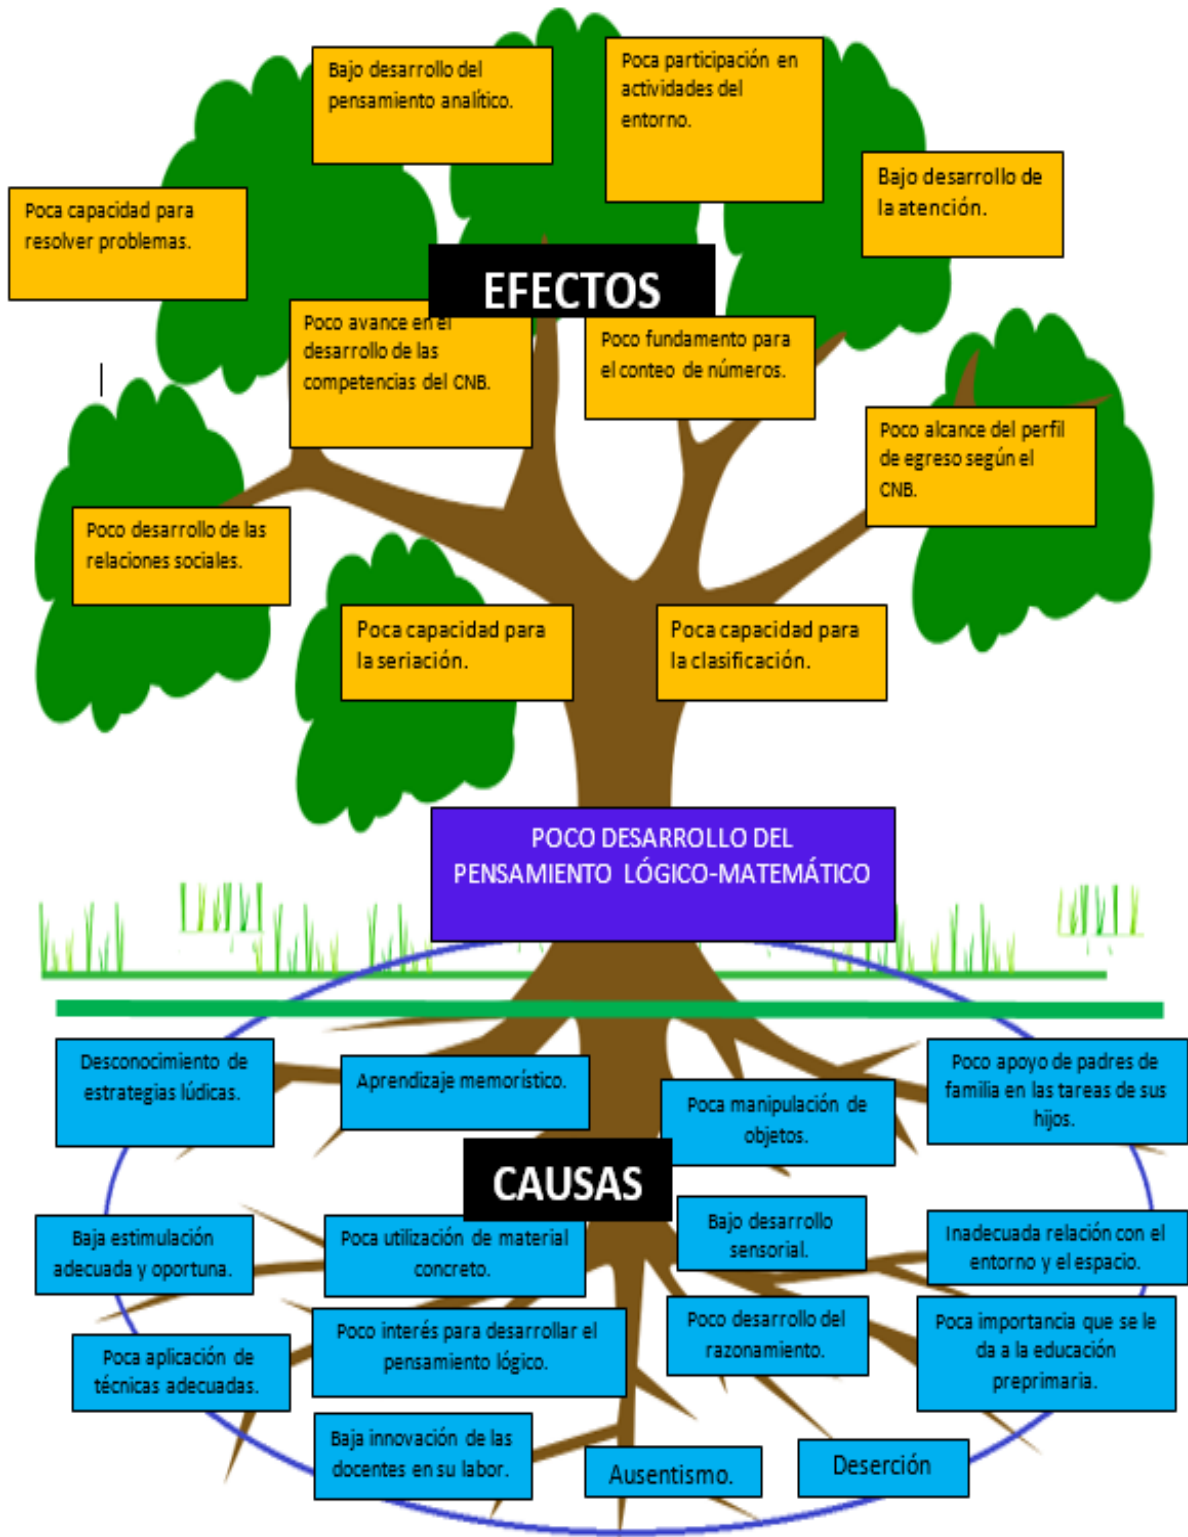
Bajo desarrollo del pensamiento analítico.

Poca participación en actividades del entorno.

Bajo desarrollo de la atención.

Poca capacidad para resolver problemas.

EFECTOS

Poco avance en el desarrollo de las competencias del CNB.

Poco fundamento para el conteo de números.

Poco alcance del perfil de egreso según el CNB.

Poco desarrollo de las relaciones sociales.

Poca capacidad para la seriación.

Poca capacidad para la clasificación.

POCO DESARROLLO DEL PENSAMIENTO LÓGICO-MATEMÁTICO

Desconocimiento de estrategias lúdicas.

Aprendizaje memorístico.

Poca manipulación de objetos.

Poco apoyo de padres de familia en las tareas de sus hijos.

CAUSAS

Baja estimulación adecuada y oportuna.

Poca utilización de material concreto.

Bajo desarrollo sensorial.

Inadecuada relación con el entorno y el espacio.

Poca aplicación de técnicas adecuadas.

Poco interés para desarrollar el pensamiento lógico.

Poco desarrollo del razonamiento.

Poca importancia que se le da a la educación preprimaria.

Baja innovación de las docentes en su labor.

Ausentismo.

Deserción